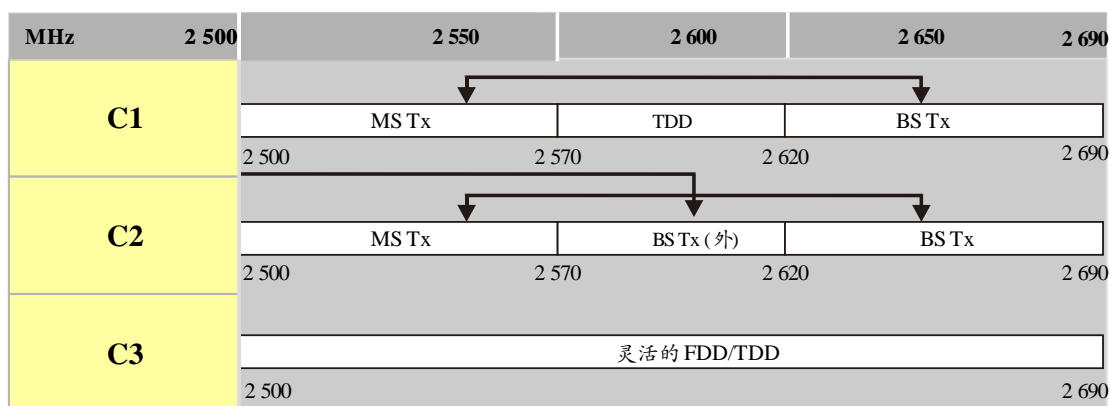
| MHz 2 500 | 2 550 | 2 600 | 2 650 | 2 690 |
|---|---|---|---|---|
| C1 | MS Tx | TDD | BS Tx | |
| | 2 500 | 2 570 | 2 620 | 2 690 |
| C2 | MS Tx | BS Tx (外) | BS Tx | |
| | 2 500 | 2 570 | 2 620 | 2 690 |
| C3 | 灵活的 FDD/TDD | | | |
| | 2 500 | | | 2 690 |